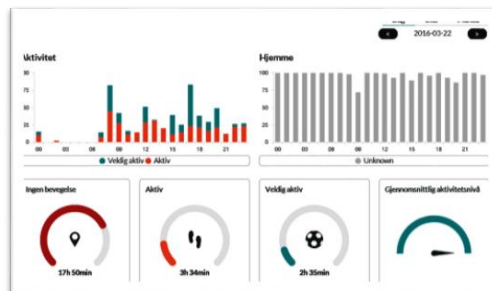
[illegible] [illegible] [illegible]

2016-03-22

ktivitet

80
60
40
20
0

00 03 06 09 12 15 18 21

Veldig aktiv Aktiv

Hjemme

100
80
60
40
20
0

00 03 06 09 12 15 18 21

Unknown

Ingen bevegelse

17h 50min

Aktiv

3h 34min

Veldig aktiv

2h 35min

Gjennomsnittlig aktivitetsnivå